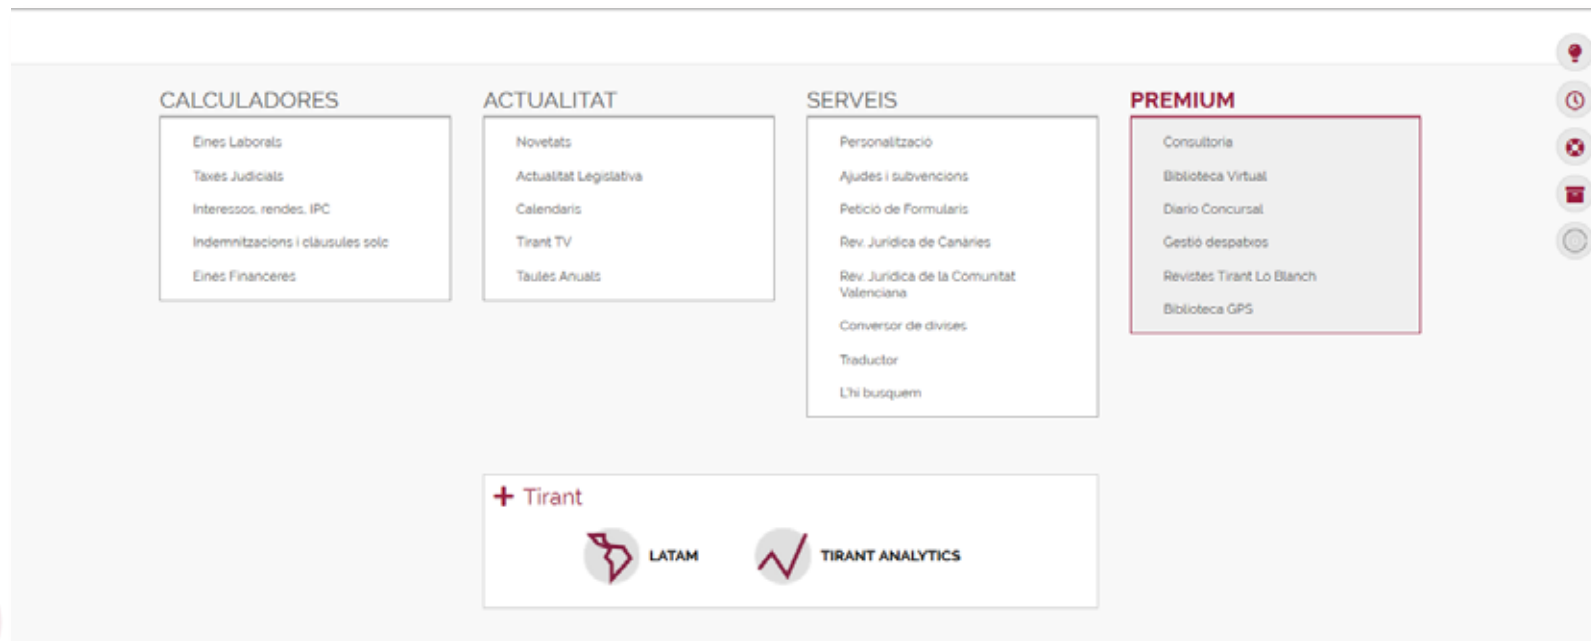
CALCULADORES

Eines Laborals

Taxes Judicials

Interessos, rendes, IPC

Indemnitzacions i clàusules sòlc

Eines Financeres

ACTUALITAT

Novetats

Actualitat Legislativa

Calendaris

Tirant TV

Taules Anuals

SERVEIS

Personalització

Ajudes i subvencions

Petició de Formularis

Rev. Jurídica de Canàries

Rev. Jurídica de la Comunitat Valenciana

Conversor de divises

Traductor

L'hi busquem

PREMIUM

Consultoria

Biblioteca Virtual

Diario Concursal

Gestió despatxos

Revistes Tirant Lo Blanch

Biblioteca GPS

+ Tirant

LATAM

TIRANT ANALYTICS